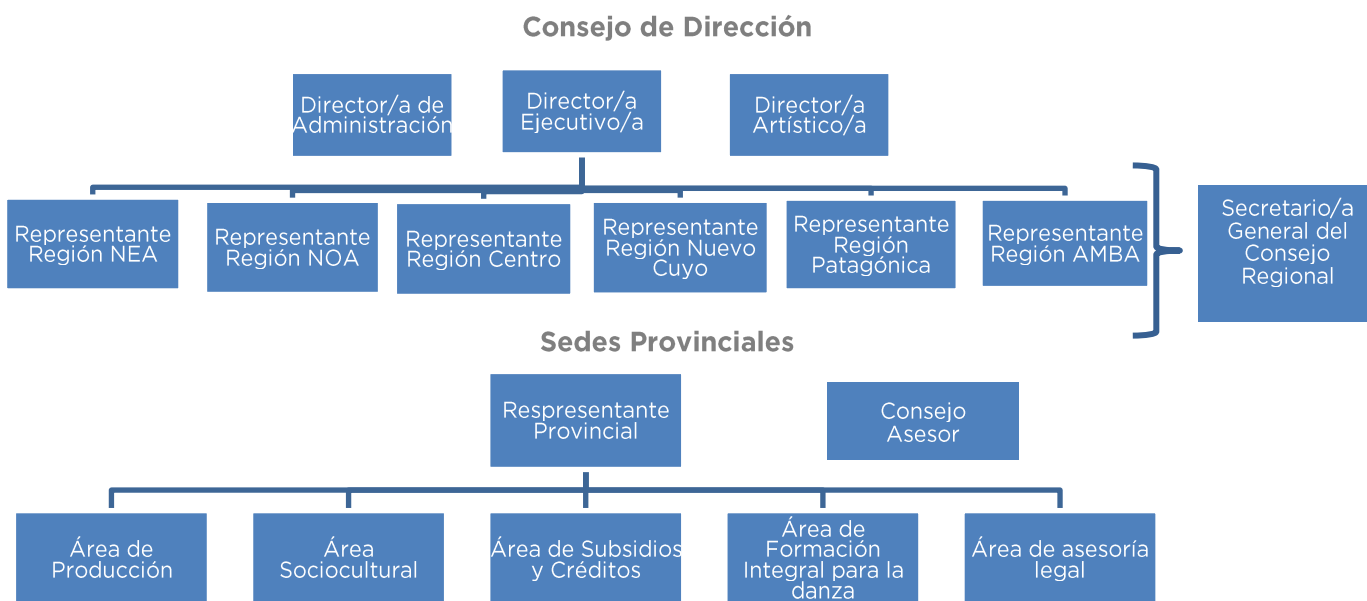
Consejo de Dirección

Director/a de Administración

Director/a Ejecutivo/a

Director/a Artístico/a

Representante Región NEA

Representante Región NOA

Representante Región Centro

Representante Región Nuevo Cuyo

Representante Región Patagónica

Representante Región AMBA

Secretario/a General del Consejo Regional

Sedes Provinciales

Respresentante Provincial

Consejo Asesor

Área de Producción

Área Sociocultural

Área de Subsidios y Créditos

Área de Formación Integral para la danza

Área de asesoría legal